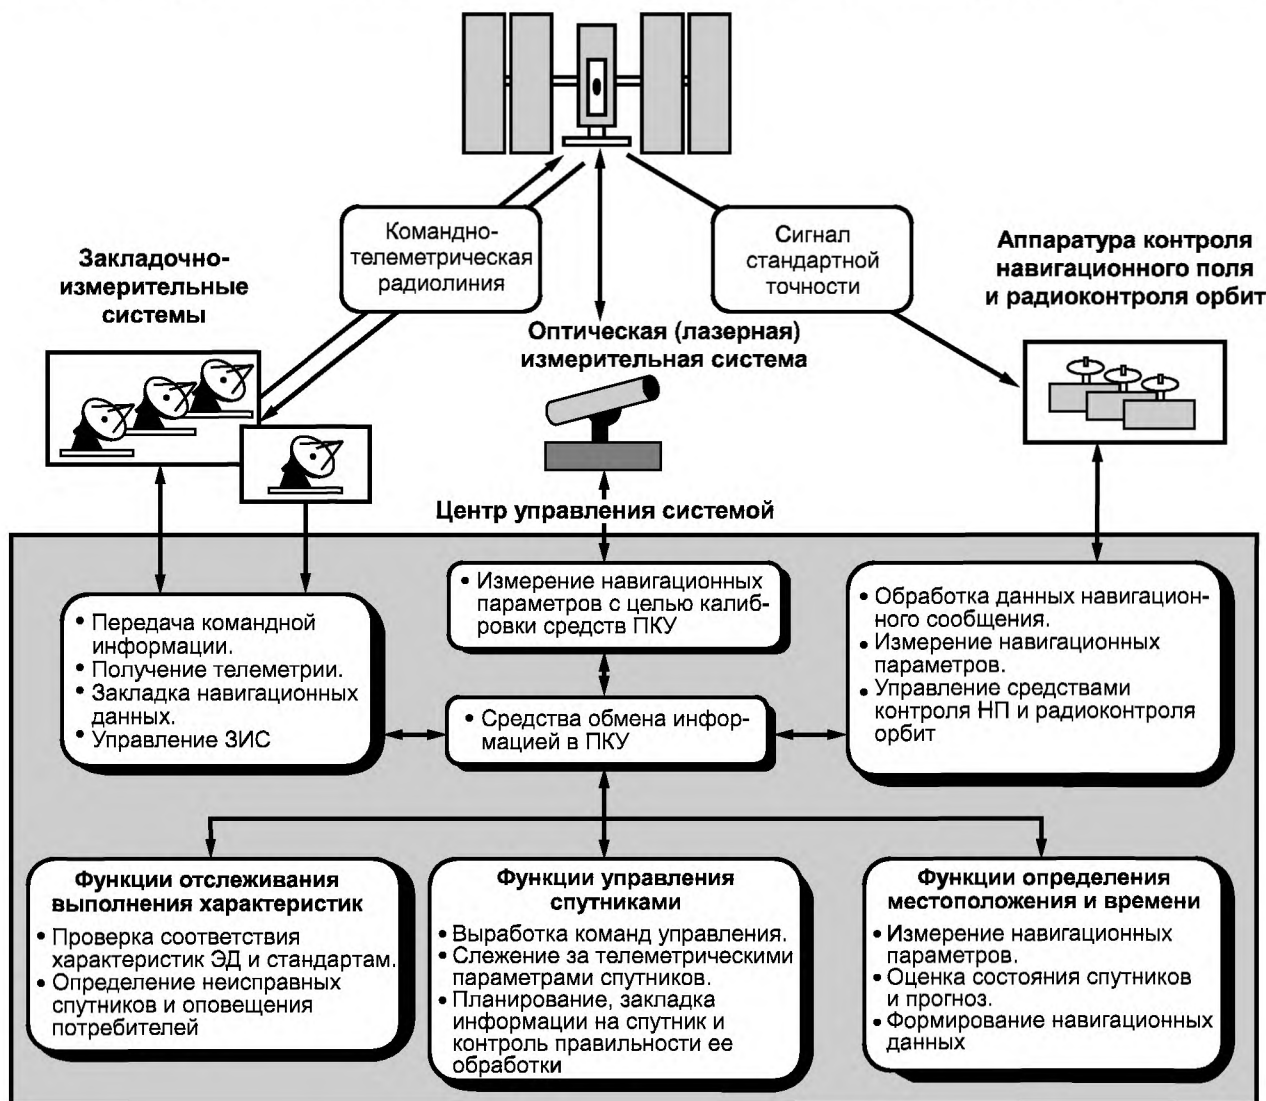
Командно-телеметрическая радиолиния

Сигнал стандартной точности

Закладочно-измерительные системы

Аппаратура контроля навигационного поля и радиоконтроля орбит

Оптическая (лазерная) измерительная система

Центр управления системой

• Передача командной информации.
• Получение телеметрии.
• Закладка навигационных данных.
• Управление ЗИС

• Измерение навигационных параметров с целью калибровки средств ПКУ

• Средства обмена информацией в ПКУ

• Обработка данных навигационного сообщения.
• Измерение навигационных параметров.
• Управление средствами контроля НП и радиоконтроля орбит

Функции отслеживания выполнения характеристик
• Проверка соответствия характеристик ЭД и стандартам.
• Определение неисправных спутников и оповещения потребителей

Функции управления спутниками
• Выработка команд управления.
• Слежение за телеметрическими параметрами спутников.
• Планирование, закладка информации на спутник и контроль правильности ее обработки

Функции определения местоположения и времени
• Измерение навигационных параметров.
• Оценка состояния спутников и прогноз.
• Формирование навигационных данных